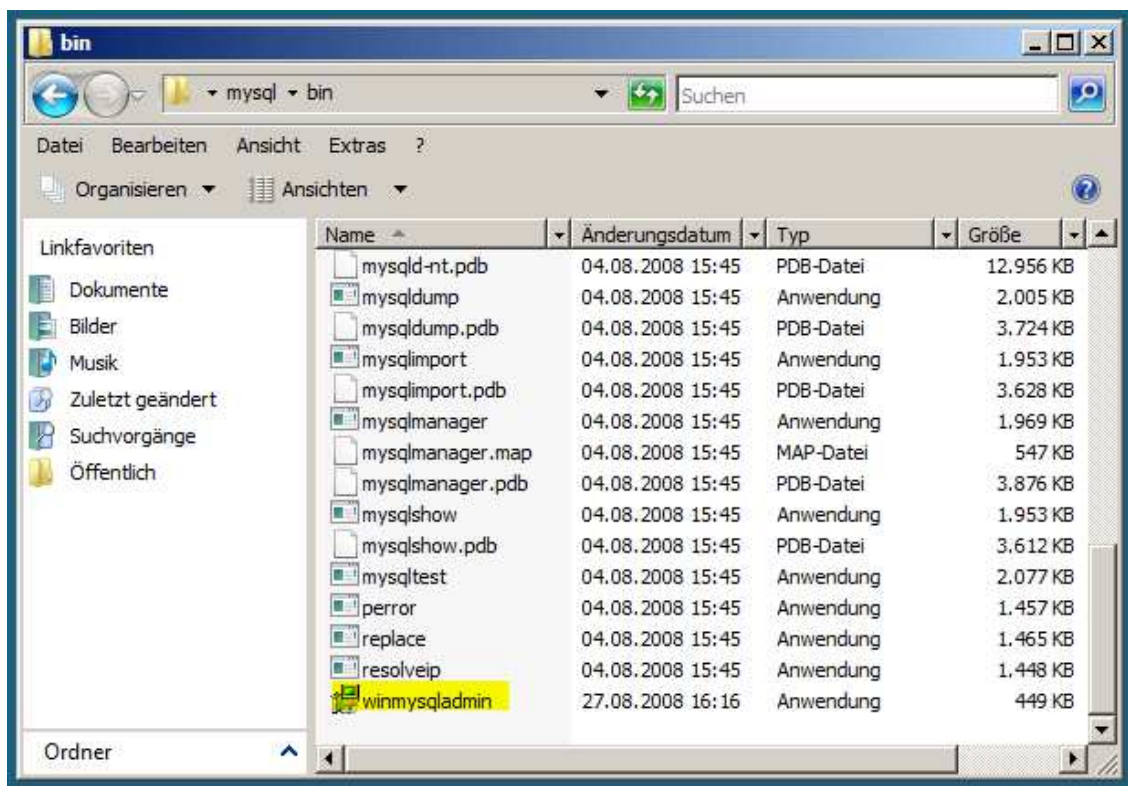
bin

▸ mysql ▸ bin

Suchen

Datei Bearbeiten Ansicht Extras ?

Organisieren ▾ Ansichten ▾

Linkfavoriten

Dokumente

Bilder

Musik

Zuletzt geändert

Suchvorgänge

Öffentlich

Ordner

| Name | Änderungsdatum | Typ | Größe |
|---|---|---|---|
| mysqld-nt.pdb | 04.08.2008 15:45 | PDB-Datei | 12.956 KB |
| mysqldump | 04.08.2008 15:45 | Anwendung | 2.005 KB |
| mysqldump.pdb | 04.08.2008 15:45 | PDB-Datei | 3.724 KB |
| mysqlimport | 04.08.2008 15:45 | Anwendung | 1.953 KB |
| mysqlimport.pdb | 04.08.2008 15:45 | PDB-Datei | 3.628 KB |
| mysqlmanager | 04.08.2008 15:45 | Anwendung | 1.969 KB |
| mysqlmanager.map | 04.08.2008 15:45 | MAP-Datei | 547 KB |
| mysqlmanager.pdb | 04.08.2008 15:45 | PDB-Datei | 3.876 KB |
| mysqlshow | 04.08.2008 15:45 | Anwendung | 1.953 KB |
| mysqlshow.pdb | 04.08.2008 15:45 | PDB-Datei | 3.612 KB |
| mysqltest | 04.08.2008 15:45 | Anwendung | 2.077 KB |
| perror | 04.08.2008 15:45 | Anwendung | 1.457 KB |
| replace | 04.08.2008 15:45 | Anwendung | 1.465 KB |
| resolveip | 04.08.2008 15:45 | Anwendung | 1.448 KB |
| winmysqladmin | 27.08.2008 16:16 | Anwendung | 449 KB |